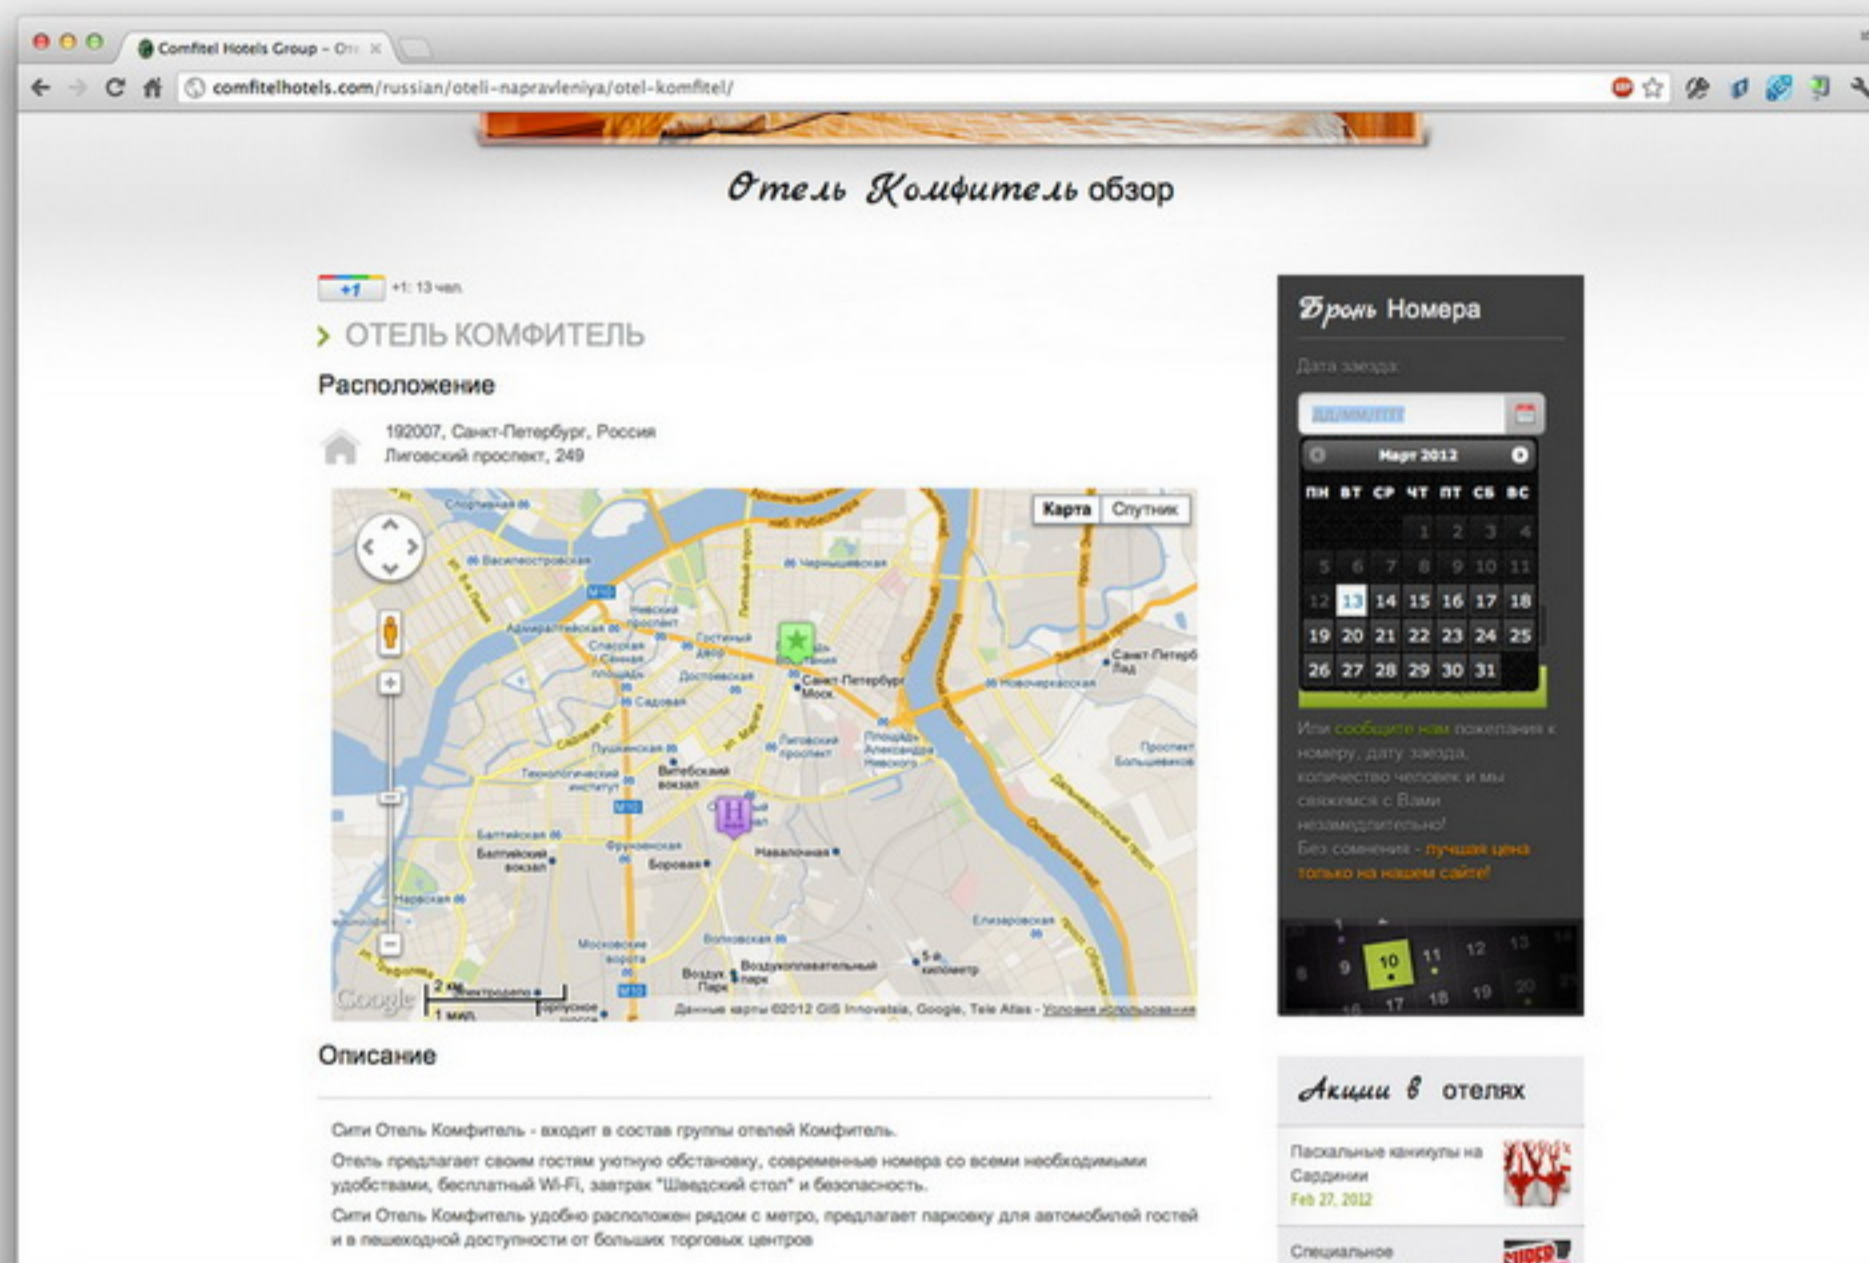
Comfitel Hotels Group – От ×

comfitelhotels.com/russian/oteli-napravleniya/otel-komfitel/

Отель Комфитель обзор

+1 +1: 13 чел.

› ОТЕЛЬ КОМФИТЕЛЬ

Расположение

192007, Санкт-Петербург, Россия
Лиговский проспект, 249

Карта Спутник

Данные карты ©2012 GIS Innovatsia, Google, Tele Atlas - Условия использования

Описание

Сити Отель Комфитель - входит в состав группы отелей Комфитель.

Отель предлагает своим гостям уютную обстановку, современные номера со всеми необходимыми удобствами, бесплатный Wi-Fi, завтрак "Шведский стол" и безопасность.

Сити Отель Комфитель удобно расположен рядом с метро, предлагает парковку для автомобилей гостей и в пешеходной доступности от больших торговых центров

Бронь Номера

Дата заезда:

дд/мм/гггг

Март 2012

| ПН | ВТ | СР | ЧТ | ПТ | СБ | ВС |
|---|---|---|---|---|---|---|
| | | | 1 | 2 | 3 | 4 |
| 5 | 6 | 7 | 8 | 9 | 10 | 11 |
| 12 | 13 | 14 | 15 | 16 | 17 | 18 |
| 19 | 20 | 21 | 22 | 23 | 24 | 25 |
| 26 | 27 | 28 | 29 | 30 | 31 | |

Или сообщите нам пожелания к номеру, дату заезда, количество человек и мы свяжемся с Вами незамедлительно!
Без сомнения - лучшая цена только на нашем сайте!

Акции в отелях

Пасхальные каникулы на Сардинии
Feb 27, 2012

Специальное